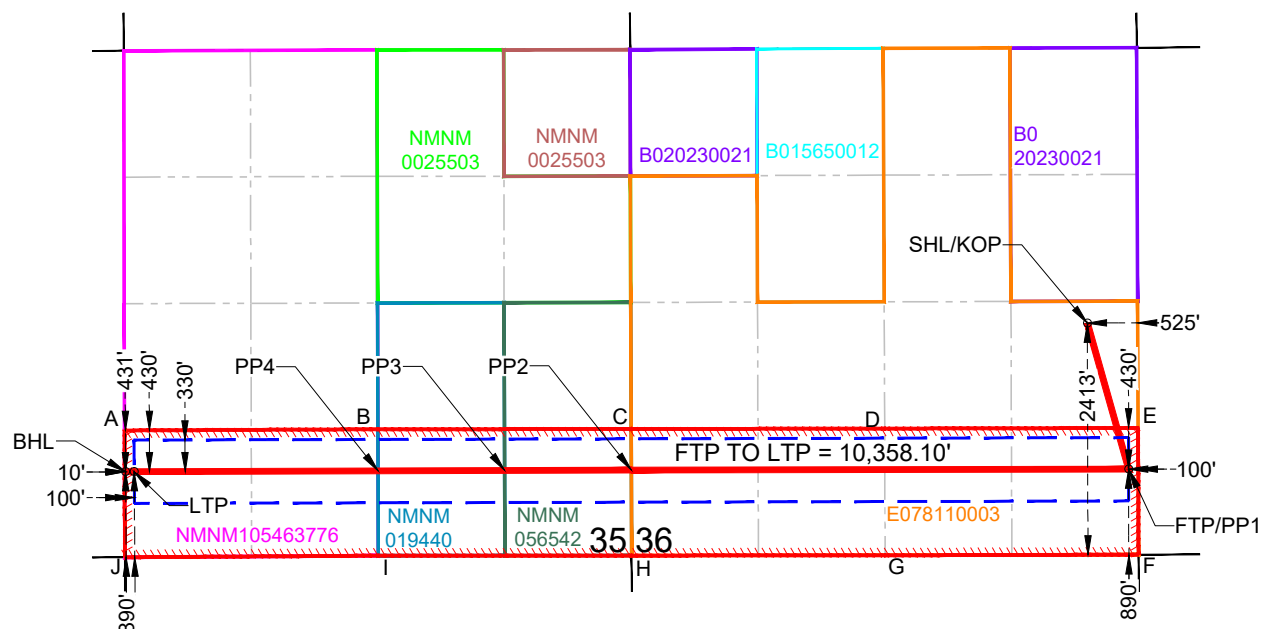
NMNM 0025503
NMNM 0025503
B020230021
B015650012
B0 20230021
SHL/KOP
525'
431'
430'
330'
PP4
PP3
PP2
2413'
430'
A
B
C
D
E
BHL
FTP TO LTP = 10,358.10'
10'
100'
100'
LTP
NMNM105463776
NMNM 019440
NMNM 056542
35
36
E078110003
FTP/PP1
J
I
H
G
F
390'
890'